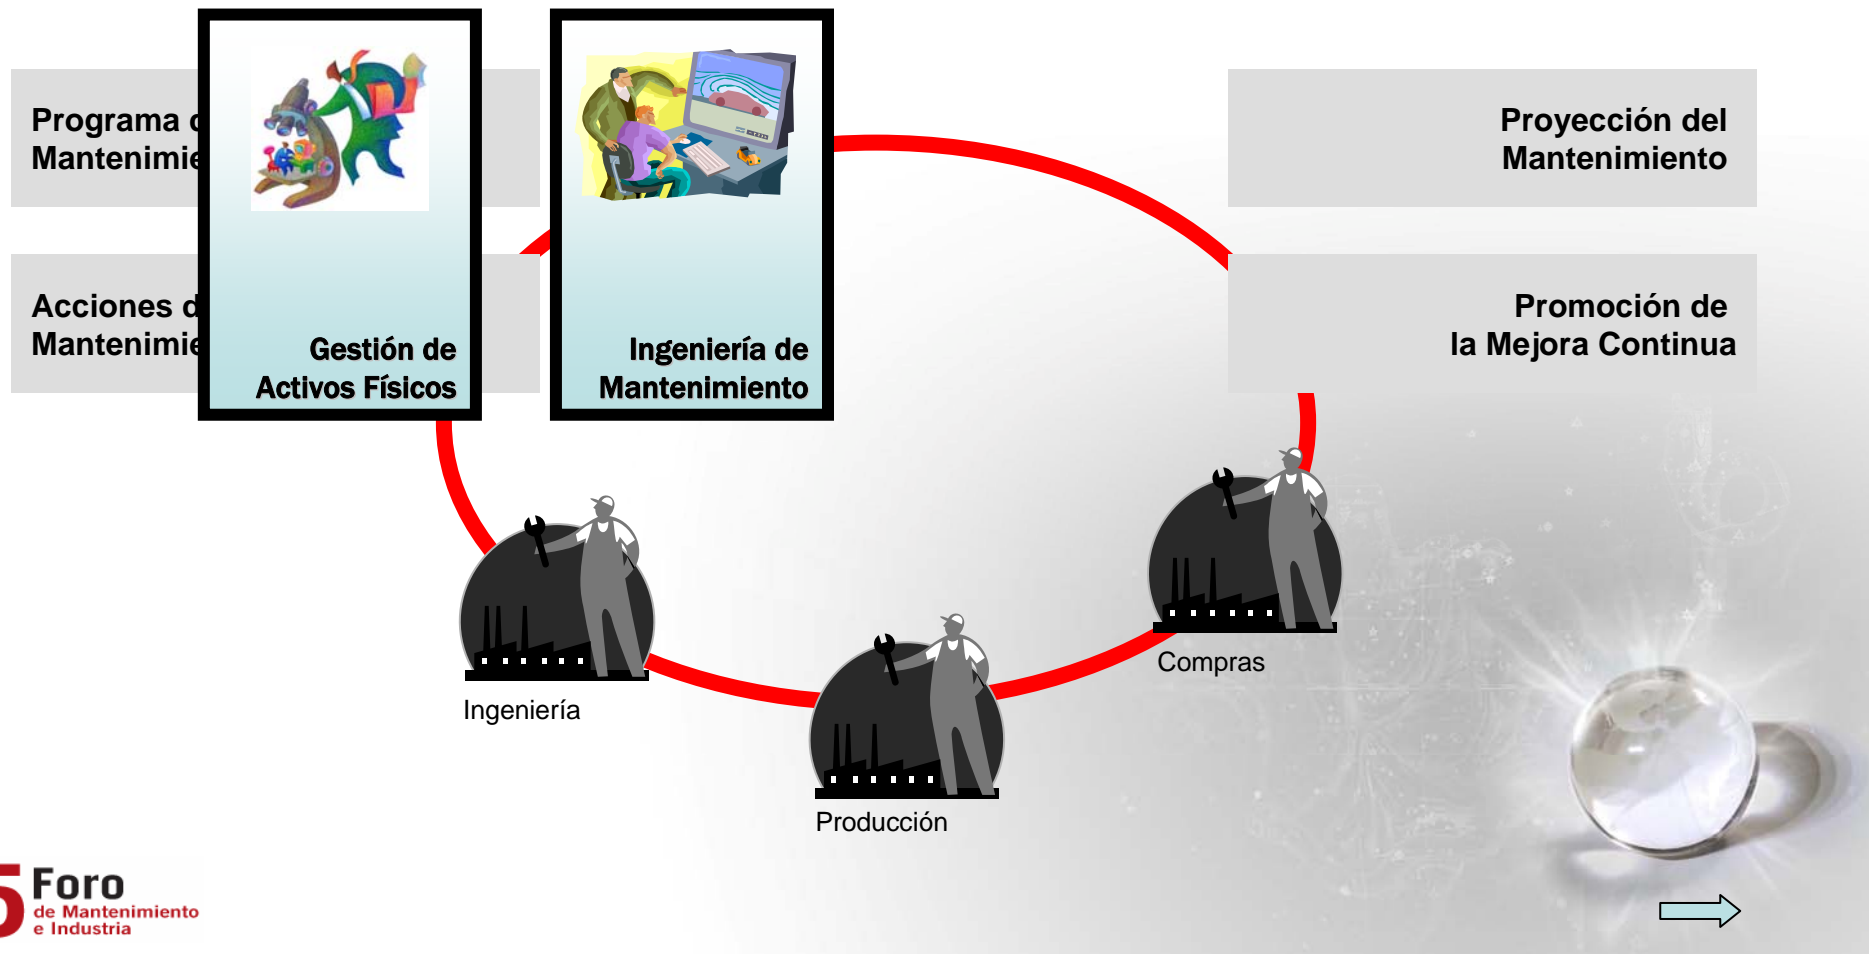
Programa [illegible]
Mantenimie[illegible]

Acciones d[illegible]
Mantenimie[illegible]

Gestión de
Activos Físicos

Ingeniería de
Mantenimiento

Proyección del
Mantenimiento

Promoción de
la Mejora Continua

Ingeniería

Producción

Compras

Foro
de Mantenimiento
e Industria